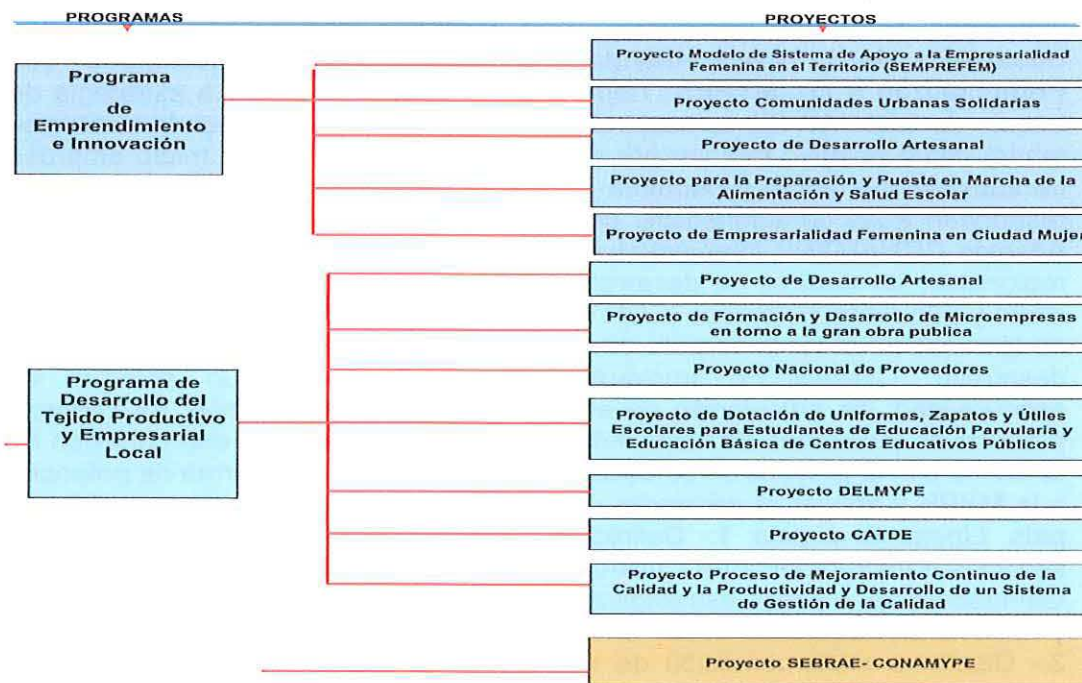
PROGRAMAS

PROYECTOS

Programa de Emprendimiento e Innovación

Proyecto Modelo de Sistema de Apoyo a la Empresarialidad Femenina en el Territorio (SEMPREFEM)

Proyecto Comunidades Urbanas Solidarias

Proyecto de Desarrollo Artesanal

Proyecto para la Preparación y Puesta en Marcha de la Alimentación y Salud Escolar

Proyecto de Empresarialidad Femenina en Ciudad Mujer

Programa de Desarrollo del Tejido Productivo y Empresarial Local

Proyecto de Desarrollo Artesanal

Proyecto de Formación y Desarrollo de Microempresas en torno a la gran obra publica

Proyecto Nacional de Proveedores

Proyecto de Dotación de Uniformes, Zapatos y Útiles Escolares para Estudiantes de Educación Parvularia y Educación Básica de Centros Educativos Públicos

Proyecto DELMYPE

Proyecto CATDE

Proyecto Proceso de Mejoramiento Continuo de la Calidad y la Productividad y Desarrollo de un Sistema de Gestión de la Calidad

Proyecto SEBRAE- CONAMYPE